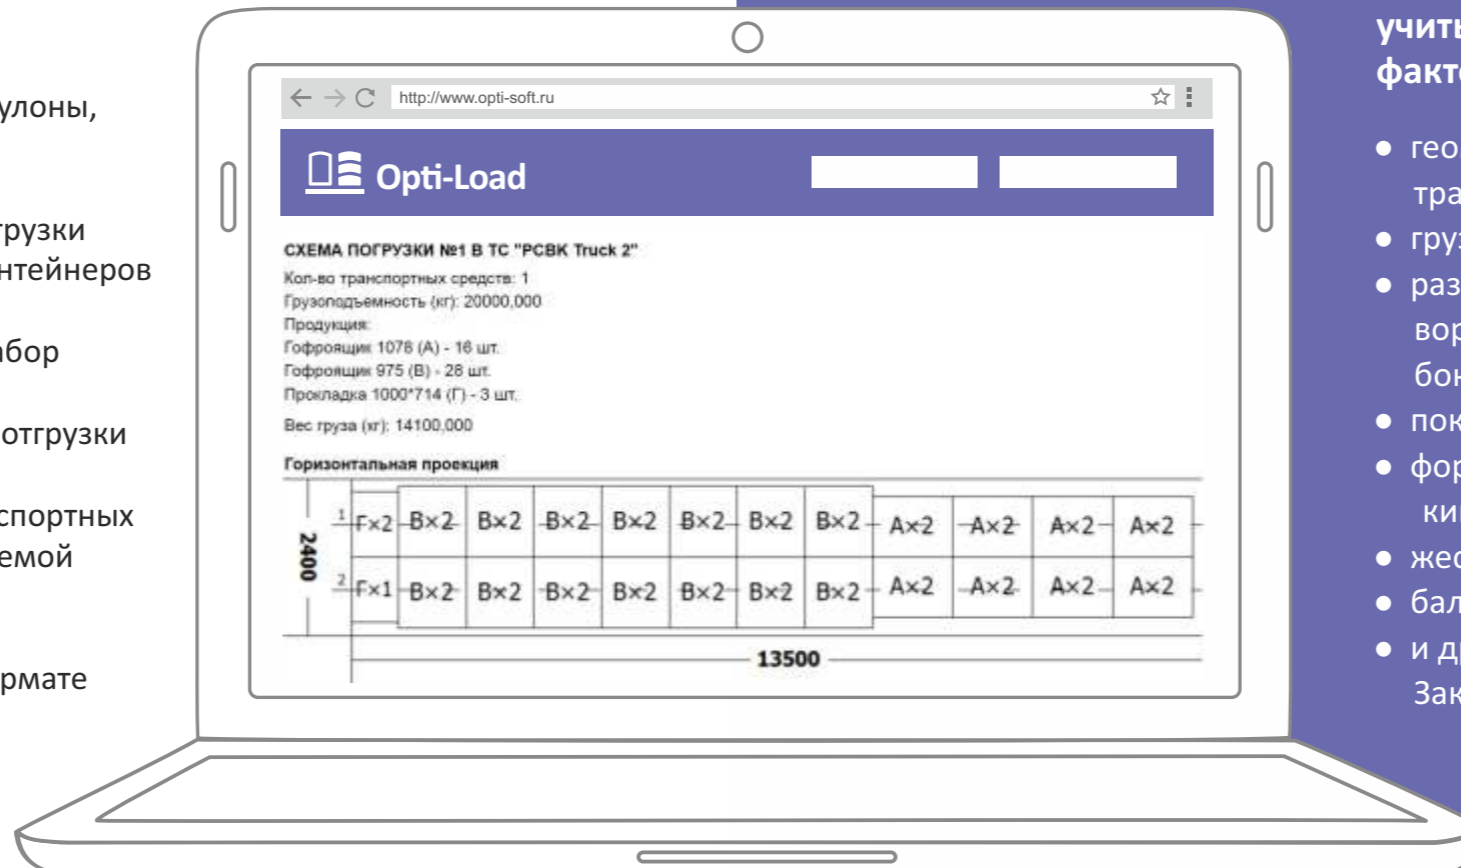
улоны,

грузки
нтейнеров

абор

отгрузки

спортных
емой

рмате

http://www.opti-soft.ru

Opti-Load

СХЕМА ПОГРУЗКИ №1 В ТС "РСВК Truck 2"
Кол-во транспортных средств: 1
Грузоподъемность (кг): 20000,000
Продукция:
Гофроящик 1078 (А) - 16 шт.
Гофроящик 975 (В) - 28 шт.
Прокладка 1000*714 (Г) - 3 шт.
Вес груза (кг): 14100,000

Горизонтальная проекция

2400

1 Г×2 В×2 В×2 В×2 В×2 В×2 В×2 В×2 А×2 А×2 А×2 А×2
2 Г×1 В×2 В×2 В×2 В×2 В×2 В×2 В×2 А×2 А×2 А×2 А×2

13500

учить
факт

● гео
тра
● гру
● раз
вор
бок
● пок
● фор
ки
● жес
● бал
● и д
Зак